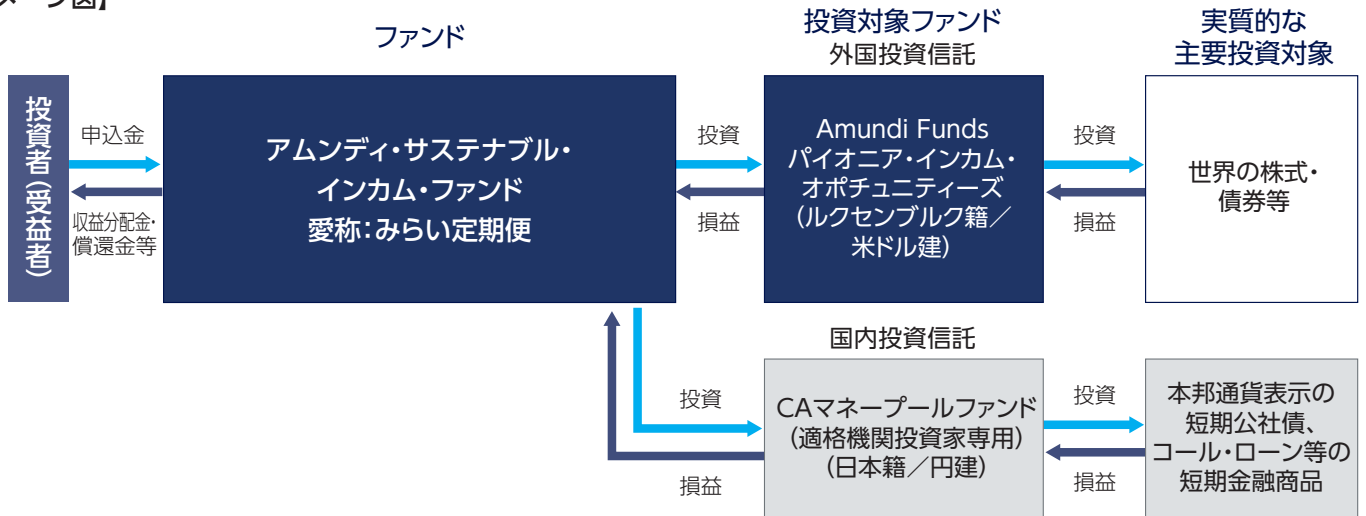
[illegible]ージ図】

ファンド

投資対象ファンド
外国投資信託

実質的な
主要投資対象

投資者（受益者）

申込金

収益分配金・
償還金等

アムンディ・サステナブル・
インカム・ファンド
愛称：みらい定期便

投資

損益

Amundi Funds
パイオニア・インカム・
オポチュニティーズ
（ルクセンブルク籍／
米ドル建）

投資

損益

世界の株式・
債券等

国内投資信託

投資

損益

CAマネープールファンド
（適格機関投資家専用）
（日本籍／円建）

投資

損益

本邦通貨表示の
短期公社債、
コール・ローン等の
短期金融商品